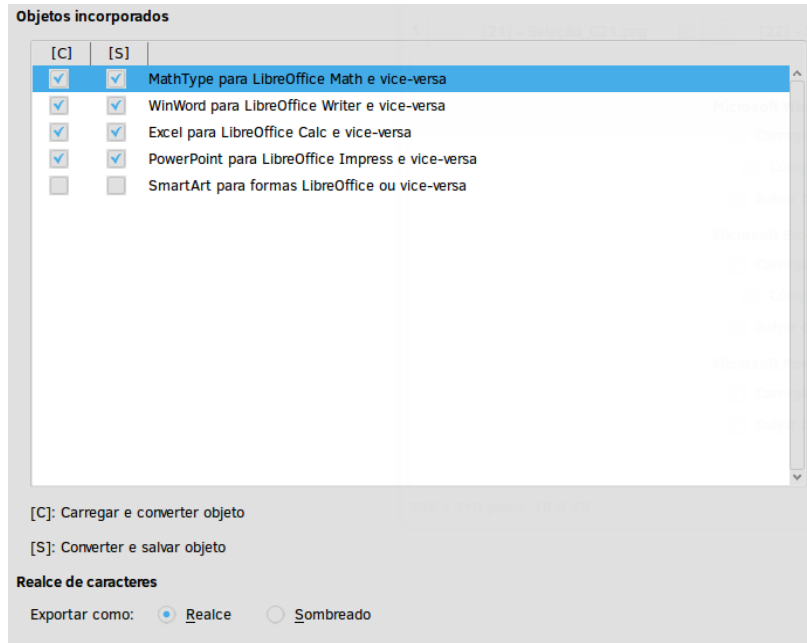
Objetos incorporados

| [C] | [S] | |
|---|---|---|
| ✓ | ✓ | MathType para LibreOffice Math e vice-versa |
| ✓ | ✓ | WinWord para LibreOffice Writer e vice-versa |
| ✓ | ✓ | Excel para LibreOffice Calc e vice-versa |
| ✓ | ✓ | PowerPoint para LibreOffice Impress e vice-versa |
| | | SmartArt para formas LibreOffice ou vice-versa |

[C]: Carregar e converter objeto

[S]: Converter e salvar objeto

Realce de caracteres

Exportar como: Realce Sombreado